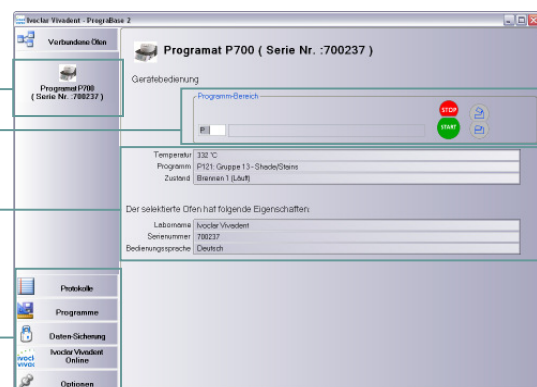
Ivoclar Vivadent - PrograBase 2

Verbundene Öfen

Programat P700 ( Serie Nr. :700237 )

Programat P700 ( Serie Nr. :700237 )

Gerätebedienung

Programm-Bereich

STOP

START

P

Temperatur 332 °C
Programm P121: Gruppe 13 - Shade/Stains
Zustand Brennen 1 (Läuft)

Der selektierte Ofen hat folgende Eigenschaften:

Laboname Ivoclar Vivadent
Seriennummer 700237
Bedienungssprache Deutsch

Protokolle

Programme

Daten-Sicherung

Ivoclar Vivadent Online

Optionen